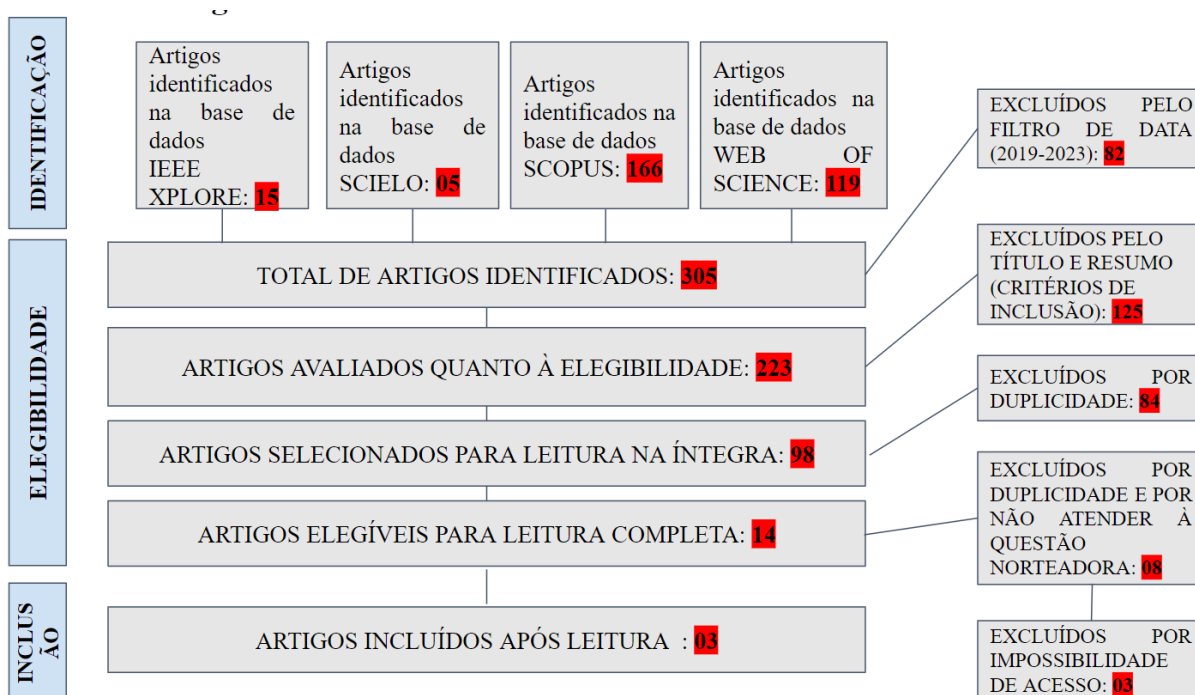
IDENTIFICAÇÃO

Artigos identificados na base de dados IEEE XPLORE: 15

Artigos identificados na base de dados SCIELO: 05

Artigos identificados na base de dados SCOPUS: 166

Artigos identificados na base de dados WEB OF SCIENCE: 119

EXCLUÍDOS PELO FILTRO DE DATA (2019-2023): 82

ELEGIBILIDADE

TOTAL DE ARTIGOS IDENTIFICADOS: 305

EXCLUÍDOS PELO TÍTULO E RESUMO (CRITÉRIOS DE INCLUSÃO): 125

ARTIGOS AVALIADOS QUANTO À ELEGIBILIDADE: 223

EXCLUÍDOS POR DUPLICIDADE: 84

ARTIGOS SELECIONADOS PARA LEITURA NA ÍNTEGRA: 98

EXCLUÍDOS POR DUPLICIDADE E POR NÃO ATENDER À QUESTÃO NORTEADORA: 08

ARTIGOS ELEGÍVEIS PARA LEITURA COMPLETA: 14

INCLUSÃO

ARTIGOS INCLUÍDOS APÓS LEITURA : 03

EXCLUÍDOS POR IMPOSSIBILIDADE DE ACESSO: 03